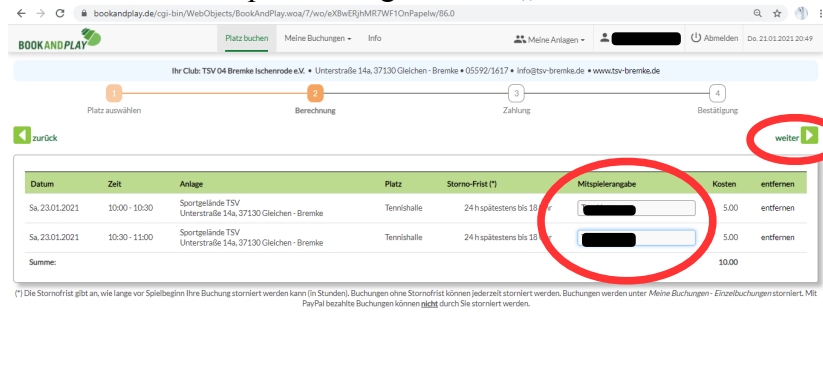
bookandplay.de/cgi-bin/WebObjects/BookAndPlay.woa/7/wo/eXBwERjhMR7WF1OnPapelw/86.0

BOOKANDPLAY

Platz buchen | Meine Buchungen ▾ | Info | Meine Anlagen ▾ | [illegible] | Abmelden | Do. 21.01.2021 20:49

Ihr Club: TSV 04 Bremke Ischenrode e.V. • Unterstraße 14a, 37130 Gleichen - Bremke • 05592/1617 • info@tsv-bremke.de • www.tsv-bremke.de

1 Platz auswählen
2 Berechnung
3 Zahlung
4 Bestätigung

zurück

weiter

| Datum | Zeit | Anlage | Platz | Storno-Frist (*) | Mitspielerangabe | Kosten | entfernen |
|---|---|---|---|---|---|---|---|
| Sa, 23.01.2021 | 10:00 - 10:30 | Sportgelände TSV Unterstraße 14a, 37130 Gleichen - Bremke | Tennishalle | 24 h spätestens bis 18 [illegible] | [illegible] | 5.00 | entfernen |
| Sa, 23.01.2021 | 10:30 - 11:00 | Sportgelände TSV Unterstraße 14a, 37130 Gleichen - Bremke | Tennishalle | 24 h spätestens bis 18 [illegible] | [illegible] | 5.00 | entfernen |
| Summe: | | | | | | 10.00 | |

(*) Die Stornofrist gibt an, wie lange vor Spielbeginn Ihre Buchung storniert werden kann (in Stunden). Buchungen ohne Stornofrist können jederzeit storniert werden. Buchungen werden unter Meine Buchungen - Einzelbuchungen storniert. Mit PayPal bezahlte Buchungen können nicht durch Sie storniert werden.